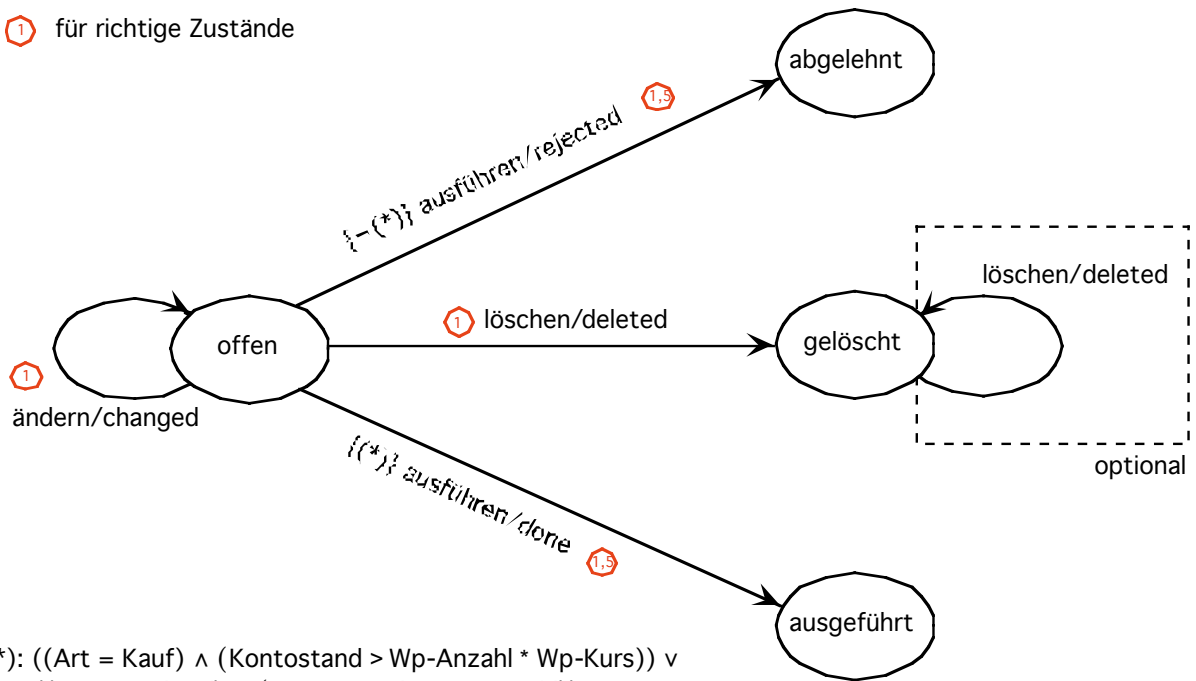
1 für richtige Zustände

abgelehnt

1,5

{¬(*)} ausführen/rejected

löschen/deleted

1 löschen/deleted

offen

gelöscht

1

ändern/changed

optional

{(*)} ausführen/done

1,5

ausgeführt

*): ((Art = Kauf) ∧ (Kontostand > Wp-Anzahl * Wp-Kurs)) ∨